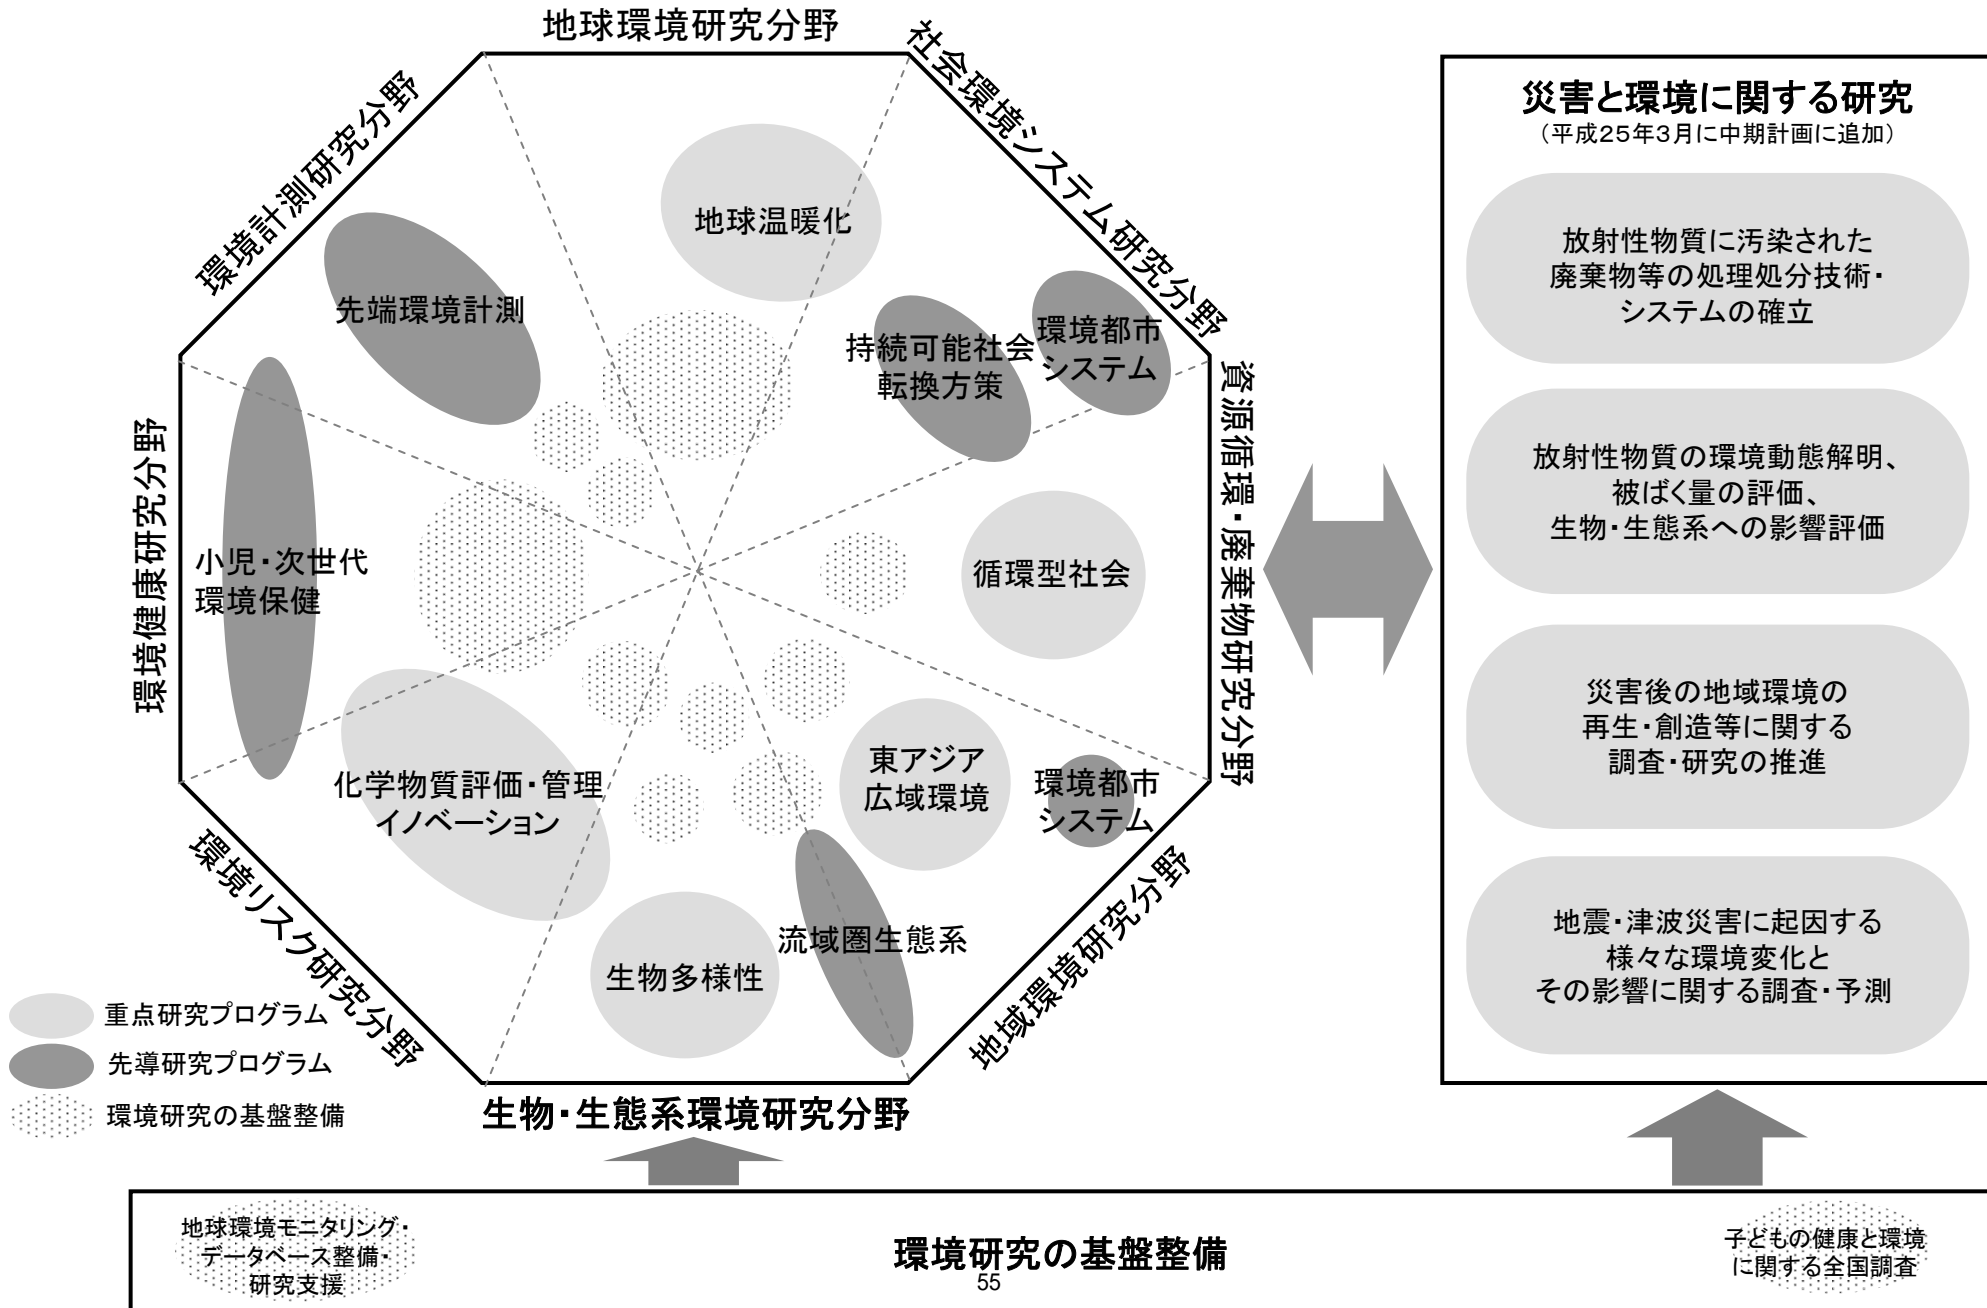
地球環境研究分野

社会環境システム研究分野

資源循環・廃棄物研究分野

地域環境研究分野

生物・生態系環境研究分野

環境リスク研究分野

環境健康研究分野

環境計測研究分野

地球温暖化

先端環境計測

持続可能社会転換方策

環境都市システム

循環型社会

小児・次世代環境保健

化学物質評価・管理イノベーション

東アジア広域環境

環境都市システム

流域圏生態系

生物多様性

重点研究プログラム
先導研究プログラム
環境研究の基盤整備

災害と環境に関する研究
(平成25年3月に中期計画に追加)

放射性物質に汚染された廃棄物等の処理処分技術・システムの確立

放射性物質の環境動態解明、被ばく量の評価、生物・生態系への影響評価

災害後の地域環境の再生・創造等に関する調査・研究の推進

地震・津波災害に起因する様々な環境変化とその影響に関する調査・予測

地球環境モニタリング・データベース整備・研究支援

環境研究の基盤整備

子どもの健康と環境に関する全国調査

55